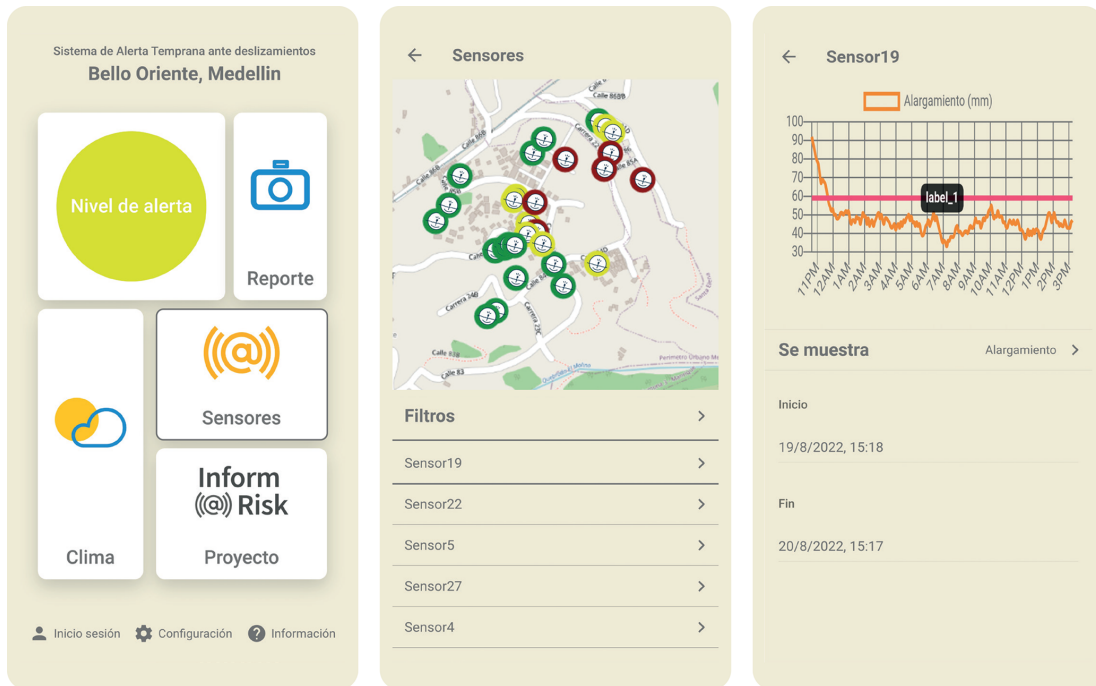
Sistema de Alerta Temprana ante deslizamientos
Bello Oriente, Medellin

Nivel de alerta

Reporte

Sensores

Clima

Inform Risk

Proyecto

Inicio sesión Configuración Información

Sensores

Calle 86BB
Calle 86B
Calle 86C
Carrera 24
Calle 83B
Calle 83
Carrera 34B
Carrera 23C
Perímetro Urbano Medellín
Quebrada El Molino

Filtros

Sensor19

Sensor22

Sensor5

Sensor27

Sensor4

Sensor19

Alargamiento (mm)

100
90
80
70
60
50
40
30

label_1

11PM 12AM 1AM 2AM 3AM 4AM 5AM 6AM 7AM 8AM 9AM 10AM 11AM 12PM 1PM 2PM 3PM

Se muestra Alargamiento

Inicio

19/8/2022, 15:18

Fin

20/8/2022, 15:17